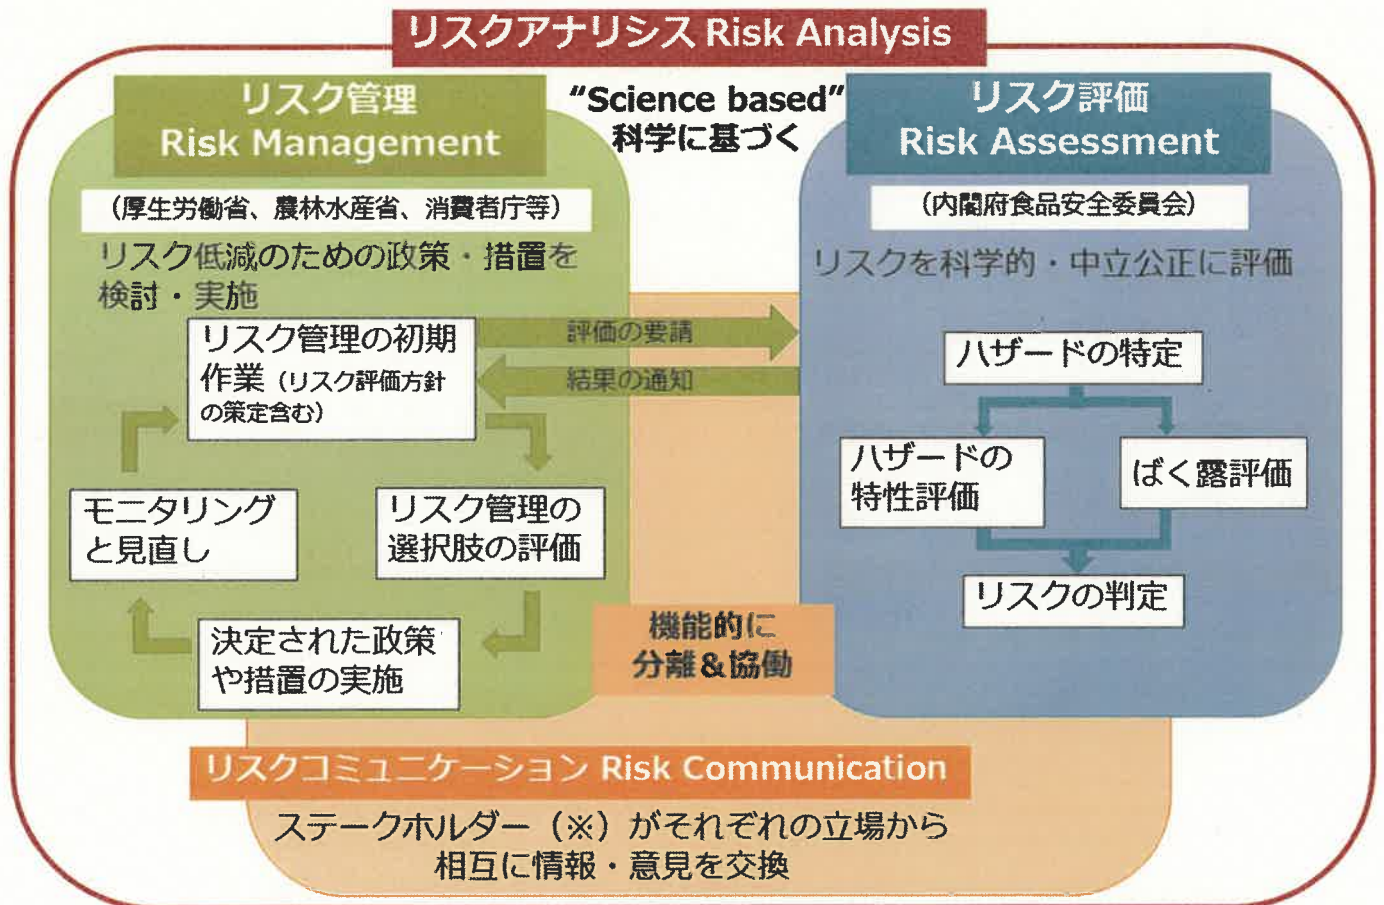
リスクアナリシス Risk Analysis

リスク管理
Risk Management

"Science based"
科学に基づく

リスク評価
Risk Assessment

(厚生労働省、農林水産省、消費者庁等)

リスク低減のための政策・措置を検討・実施

リスク管理の初期作業(リスク評価方針の策定含む)

評価の要請

結果の通知

モニタリングと見直し

リスク管理の選択肢の評価

決定された政策や措置の実施

(内閣府食品安全委員会)

リスクを科学的・中立公正に評価

ハザードの特定

ハザードの特性評価

ばく露評価

リスクの判定

機能的に分離&協働

リスクコミュニケーション Risk Communication

ステークホルダー(※)がそれぞれの立場から相互に情報・意見を交換